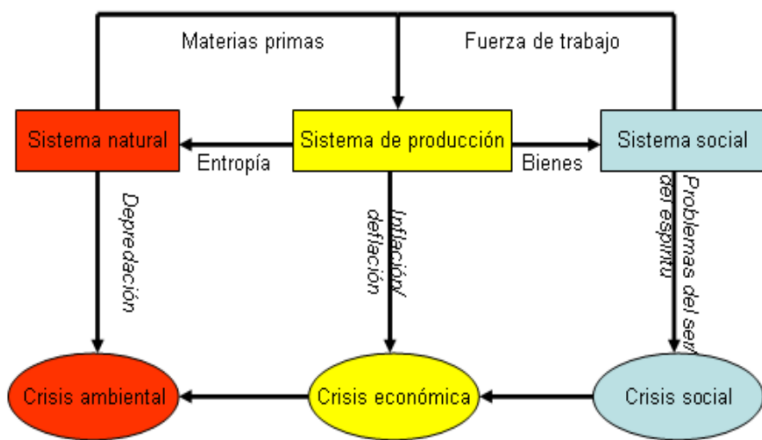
Materias primas

Fuerza de trabajo

Sistema natural

Sistema de producción

Sistema social

Entropía

Bienes

Depredación

Inflación/ deflación

Problemas del ser/ del espíritu

Crisis ambiental

Crisis económica

Crisis social